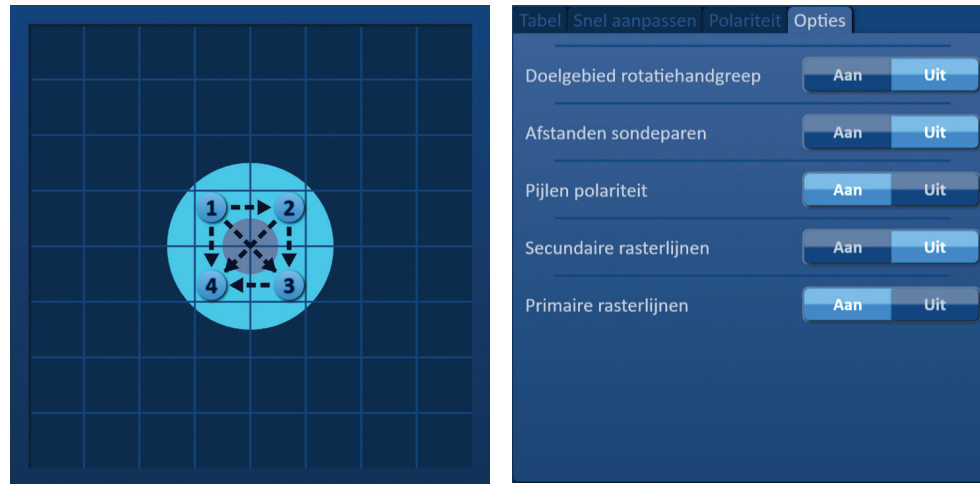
1
2
4
3

Tabel | Snel aanpassen | Polariteit | Opties

Doelgebied rotatiehandgreep Aan Uit

Afstanden sondeparen Aan Uit

Pijlen polariteit Aan Uit

Secundaire rasterlijnen Aan Uit

Primaire rasterlijnen Aan Uit